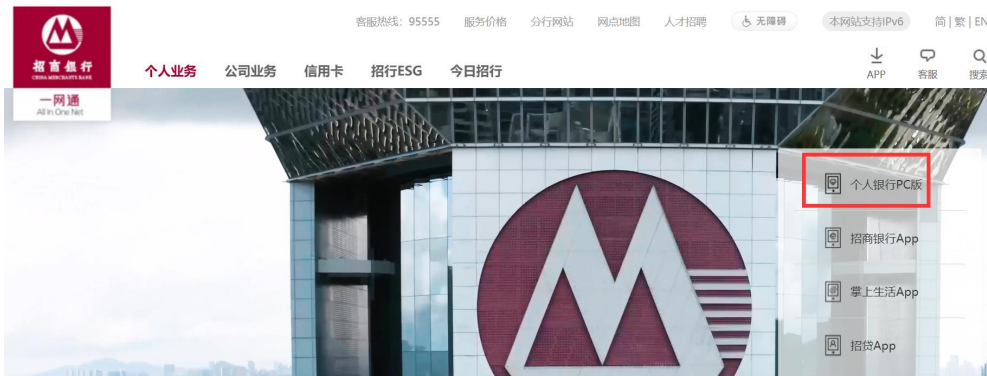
招商银行
CHINA MERCHANTS BANK

一网通
All In One Net

客服热线：95555 服务价格 分行网站 网点地图 人才招聘 无障碍 本网站支持IPv6 简 | 繁 | EN

个人业务 公司业务 信用卡 招行ESG 今日招行

APP 客服 搜索

个人银行PC版

招商银行App

掌上生活App

招贷App